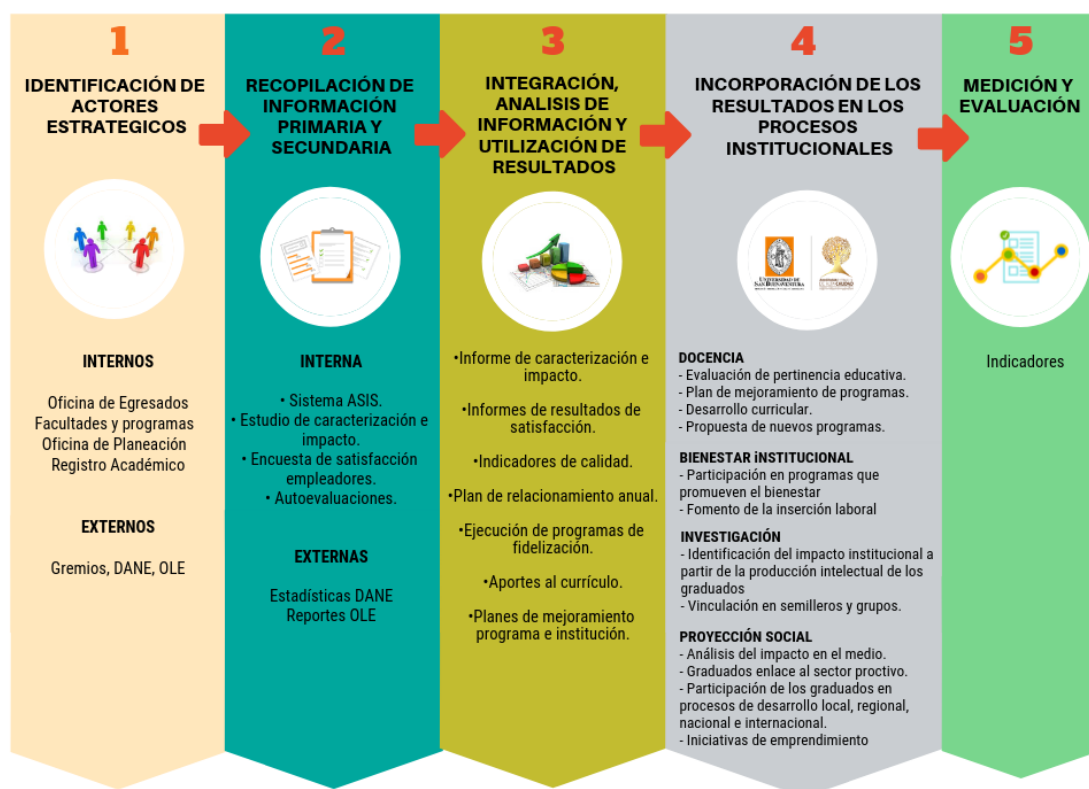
1

IDENTIFICACIÓN DE ACTORES ESTRATEGICOS

INTERNOS

Oficina de Egresados
Facultades y programas
Oficina de Planeación
Registro Académico

EXTERNOS

Gremios, DANE, OLE

2

RECOPILACIÓN DE INFORMACIÓN PRIMARIA Y SECUNDARIA

INTERNA

• Sistema ASIS.
• Estudio de caracterización e impacto.
• Encuesta de satisfacción empleadores.
• Autoevaluaciones.

EXTERNAS

Estadísticas DANE
Reportes OLE

3

INTEGRACIÓN, ANALISIS DE INFORMACIÓN Y UTILIZACIÓN DE RESULTADOS

•Informe de caracterización e impacto.

•Informes de resultados de satisfacción.

•Indicadores de calidad.

•Plan de relacionamiento anual.

•Ejecución de programas de fidelización.

•Aportes al currículo.

•Planes de mejoramiento programa e institución.

4

INCORPORACIÓN DE LOS RESULTADOS EN LOS PROCESOS INSTITUCIONALES

UNIVERSIDAD DE SAN BUENAVENTURA

DOCENCIA
- Evaluación de pertinencia educativa.
- Plan de mejoramiento de programas.
- Desarrollo curricular.
- Propuesta de nuevos programas.

BIENESTAR INSTITUCIONAL
- Participación en programas que promueven el bienestar
- Fomento de la inserción laboral

INVESTIGACIÓN
- Identificación del impacto institucional a partir de la producción intelectual de los graduados
- Vinculación en semilleros y grupos.

PROYECCIÓN SOCIAL
- Análisis del impacto en el medio.
- Graduados enlace al sector proctivo.
- Participación de los graduados en procesos de desarrollo local, regional, nacional e internacional.
- Iniciativas de emprendimiento

5

MEDICIÓN Y EVALUACIÓN

Indicadores